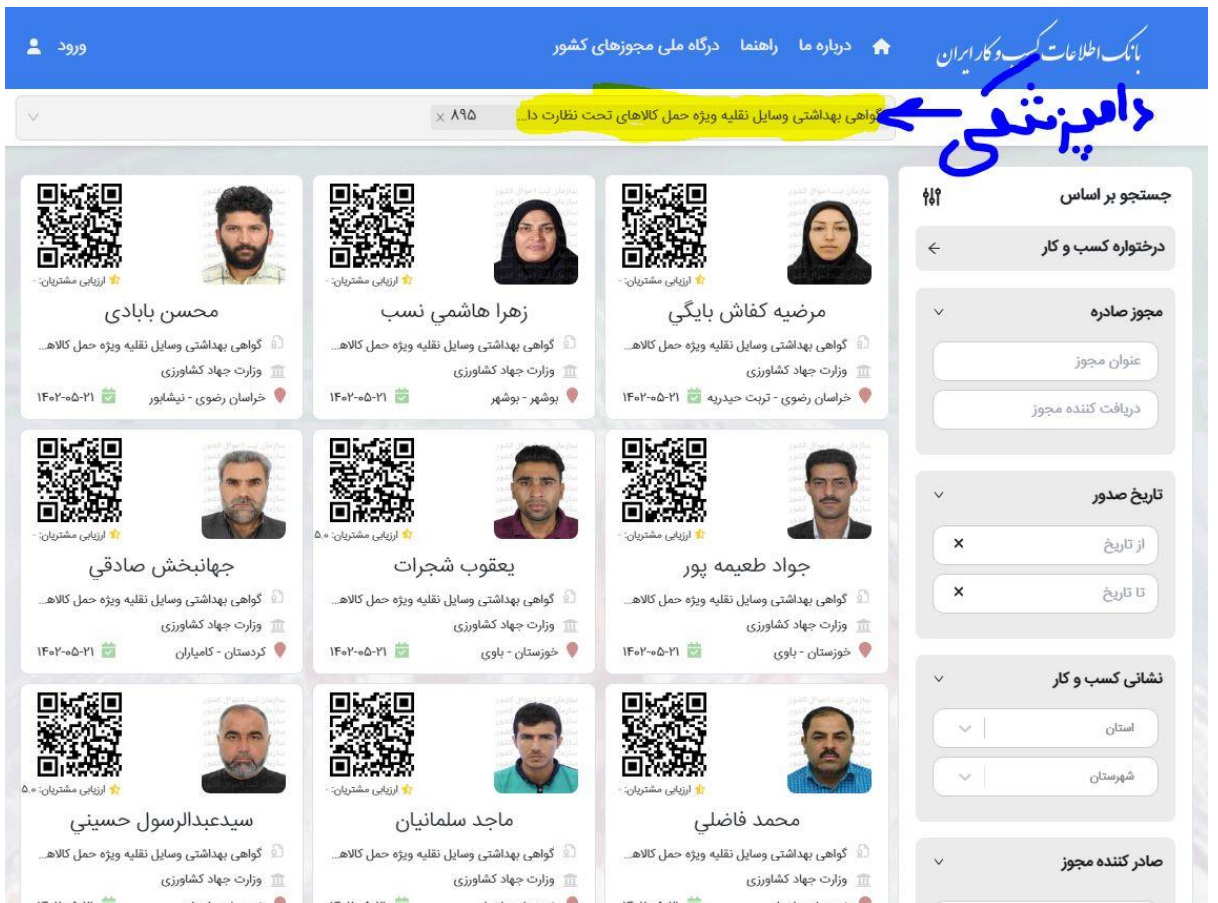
بانک اطلاعات کسب و کار ایران

درباره ما راهنما درگاه ملی مجوزهای کشور

ورود

گواهی بهداشتی وسایل نقلیه ویژه حمل کالاهای تحت نظارت دا... × ۸۹۵

دامپزشکی

جستجو بر اساس

درختواره کسب و کار

مجوز صادره

عنوان مجوز

دریافت کننده مجوز

تاریخ صدور

از تاریخ ×

تا تاریخ ×

نشانی کسب و کار

استان

شهرستان

صادر کننده مجوز

ارزیابی مشتریان: -
مرضیه کفاش بایگی
گواهی بهداشتی وسایل نقلیه ویژه حمل کالاه...
وزارت جهاد کشاورزی
خراسان رضوی - تربت حیدریه ۱۴۰۲-۰۵-۲۱

ارزیابی مشتریان: -
زهرا هاشمي نسب
گواهی بهداشتی وسایل نقلیه ویژه حمل کالاه...
وزارت جهاد کشاورزی
بوشهر - بوشهر ۱۴۰۲-۰۵-۲۱

ارزیابی مشتریان: -
محسن بابادی
گواهی بهداشتی وسایل نقلیه ویژه حمل کالاه...
وزارت جهاد کشاورزی
خراسان رضوی - نیشابور ۱۴۰۲-۰۵-۲۱

ارزیابی مشتریان: -
جواد طعیمه پور
گواهی بهداشتی وسایل نقلیه ویژه حمل کالاه...
وزارت جهاد کشاورزی
خوزستان - باوی ۱۴۰۲-۰۵-۲۱

ارزیابی مشتریان: ۵.۰
یعقوب شجرات
گواهی بهداشتی وسایل نقلیه ویژه حمل کالاه...
وزارت جهاد کشاورزی
خوزستان - باوی ۱۴۰۲-۰۵-۲۱

ارزیابی مشتریان: -
جهانبخش صادقي
گواهی بهداشتی وسایل نقلیه ویژه حمل کالاه...
وزارت جهاد کشاورزی
کردستان - کامیاران ۱۴۰۲-۰۵-۲۱

ارزیابی مشتریان: -
محمد فاضلي
گواهی بهداشتی وسایل نقلیه ویژه حمل کالاه...
وزارت جهاد کشاورزی

ارزیابی مشتریان: -
ماجد سلمانیان
گواهی بهداشتی وسایل نقلیه ویژه حمل کالاه...
وزارت جهاد کشاورزی

ارزیابی مشتریان: ۵.۰
سیدعبدالرسول حسيني
گواهی بهداشتی وسایل نقلیه ویژه حمل کالاه...
وزارت جهاد کشاورزی